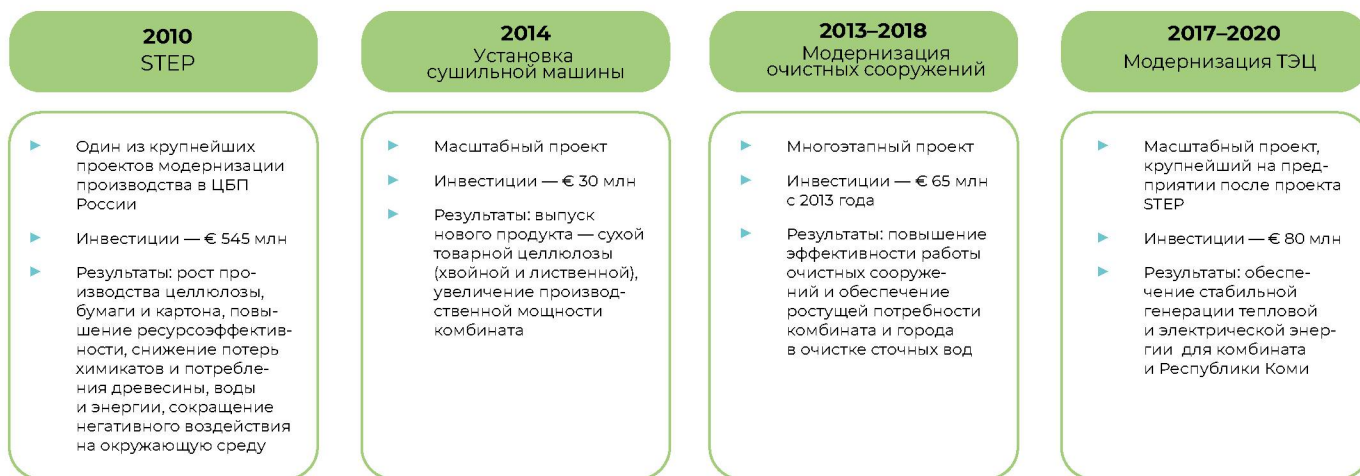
2010
STEP

Один из крупнейших проектов модернизации производства в ЦБП России

Инвестиции — € 545 млн

Результаты: рост производства целлюлозы, бумаги и картона, повышение ресурсоэффективности, снижение потерь химикатов и потребления древесины, воды и энергии, сокращение негативного воздействия на окружающую среду

2014
Установка сушильной машины

Масштабный проект

Инвестиции — € 30 млн

Результаты: выпуск нового продукта — сухой товарной целлюлозы (хвойной и лиственной), увеличение производственной мощности комбината

2013–2018
Модернизация очистных сооружений

Многоэтапный проект

Инвестиции — € 65 млн с 2013 года

Результаты: повышение эффективности работы очистных сооружений и обеспечение растущей потребности комбината и города в очистке сточных вод

2017–2020
Модернизация ТЭЦ

Масштабный проект, крупнейший на предприятии после проекта STEP

Инвестиции — € 80 млн

Результаты: обеспечение стабильной генерации тепловой и электрической энергии для комбината и Республики Коми